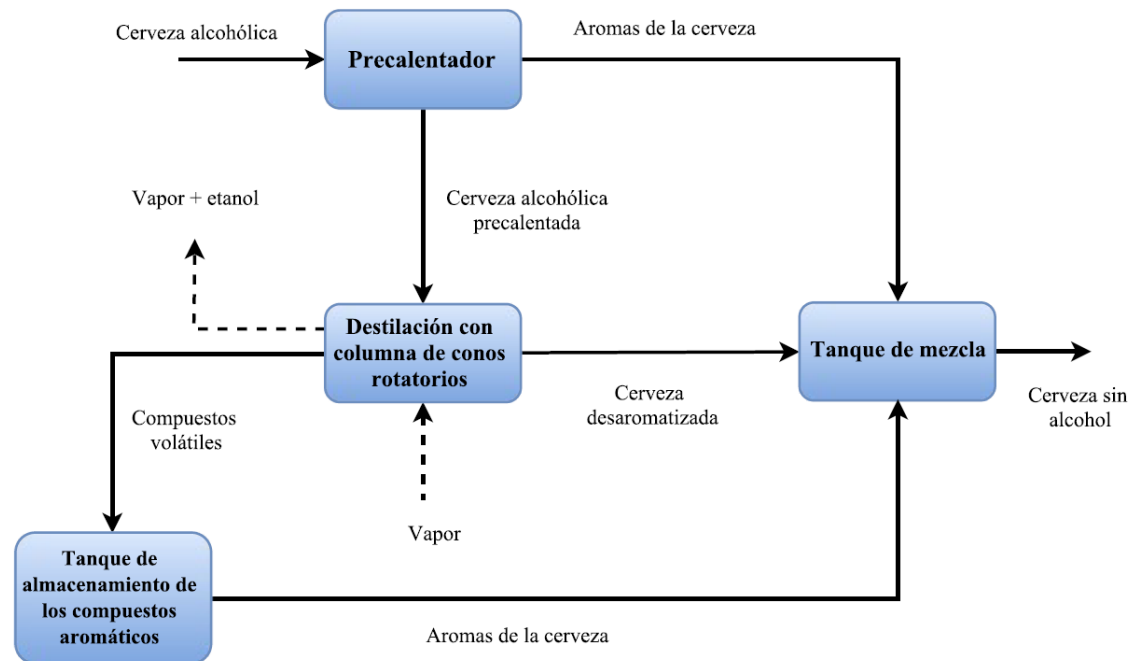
Cerveza alcohólica

Precalentador

Aromas de la cerveza

Vapor + etanol

Cerveza alcohólica precalentada

Destilación con columna de conos rotatorios

Tanque de mezcla

Compuestos volátiles

Cerveza desaromatizada

Cerveza sin alcohol

Vapor

Tanque de almacenamiento de los compuestos aromáticos

Aromas de la cerveza